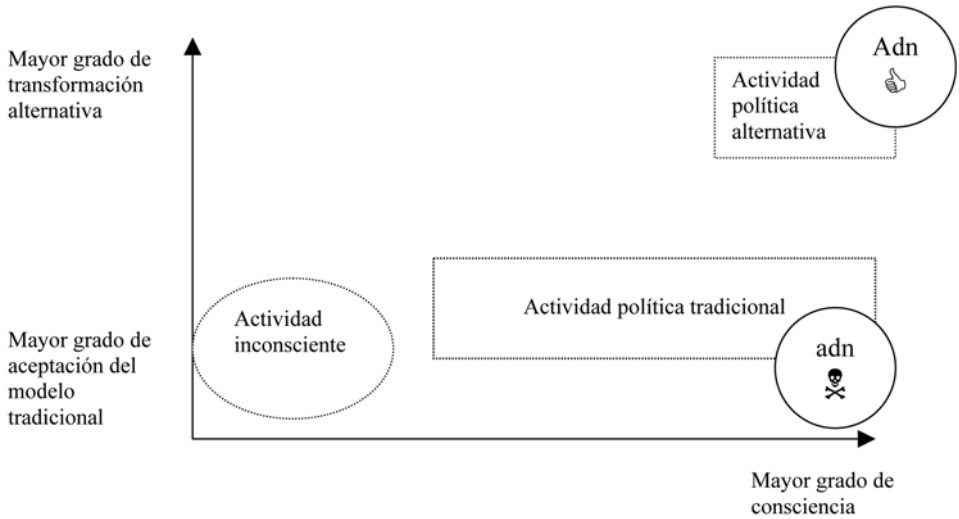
Mayor grado de transformación alternativa

Adn

Actividad política alternativa

Actividad inconsciente

Actividad política tradicional

Mayor grado de aceptación del modelo tradicional

adn

Mayor grado de consciencia